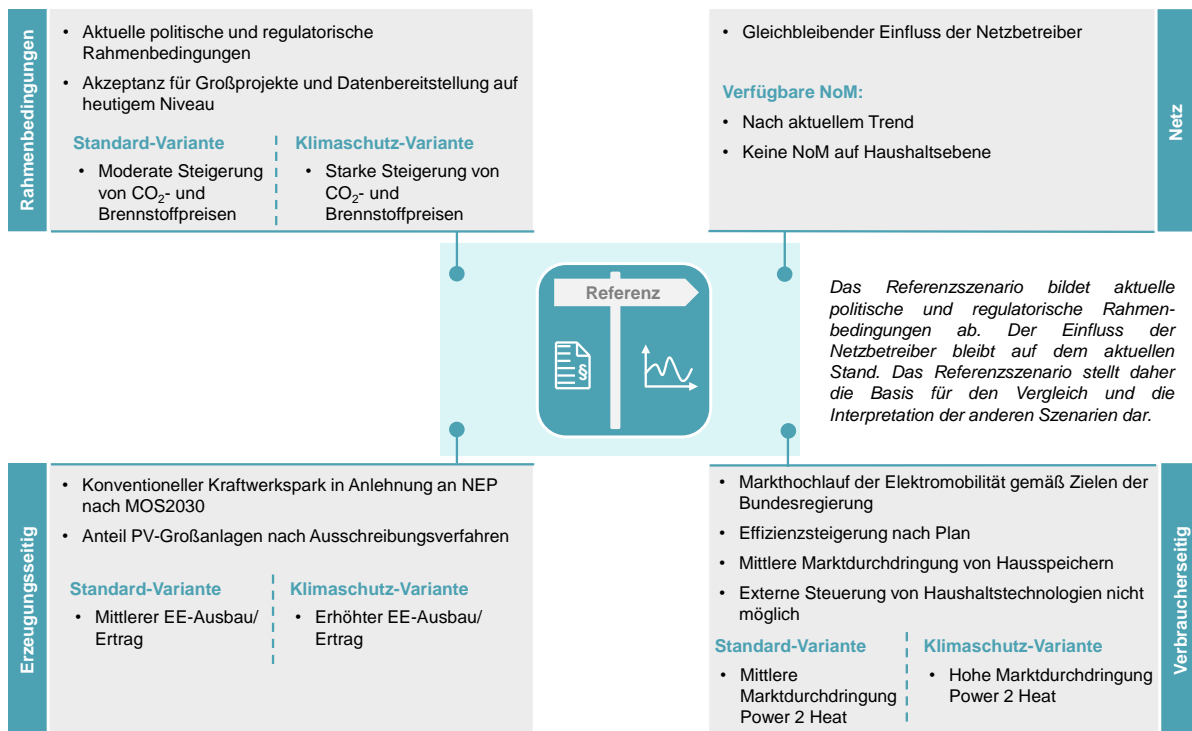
Rahmenbedingungen

• Aktuelle politische und regulatorische Rahmenbedingungen
• Akzeptanz für Großprojekte und Datenbereitstellung auf heutigem Niveau

Standard-Variante
• Moderate Steigerung von $CO_2$- und Brennstoffpreisen

Klimaschutz-Variante
• Starke Steigerung von $CO_2$- und Brennstoffpreisen

• Gleichbleibender Einfluss der Netzbetreiber

Verfügbare NoM:
• Nach aktuellem Trend
• Keine NoM auf Haushaltsebene

Netz

Referenz

§

Das Referenzszenario bildet aktuelle politische und regulatorische Rahmenbedingungen ab. Der Einfluss der Netzbetreiber bleibt auf dem aktuellen Stand. Das Referenzszenario stellt daher die Basis für den Vergleich und die Interpretation der anderen Szenarien dar.

Erzeugungsseitig

• Konventioneller Kraftwerkspark in Anlehnung an NEP nach MOS2030
• Anteil PV-Großanlagen nach Ausschreibungsverfahren

Standard-Variante
• Mittlerer EE-Ausbau/ Ertrag

Klimaschutz-Variante
• Erhöhter EE-Ausbau/ Ertrag

• Markthochlauf der Elektromobilität gemäß Zielen der Bundesregierung
• Effizienzsteigerung nach Plan
• Mittlere Marktdurchdringung von Hausspeichern
• Externe Steuerung von Haushaltstechnologien nicht möglich

Standard-Variante
• Mittlere Marktdurchdringung Power 2 Heat

Klimaschutz-Variante
• Hohe Marktdurchdringung Power 2 Heat

Verbraucherseitig